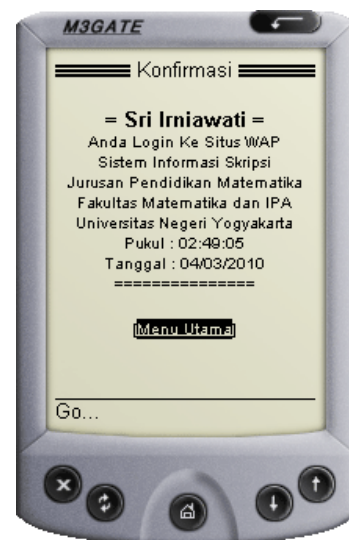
M3GATE

Konfirmasi

= Sri Irniawati =

Anda Login Ke Situs WAP
Sistem Informasi Skripsi
Jurusan Pendidikan Matematika
Fakultas Matematika dan IPA
Universitas Negeri Yogyakarta
Pukul : 02:49:05
Tanggal : 04/03/2010
===============

Menu Utama

Go...